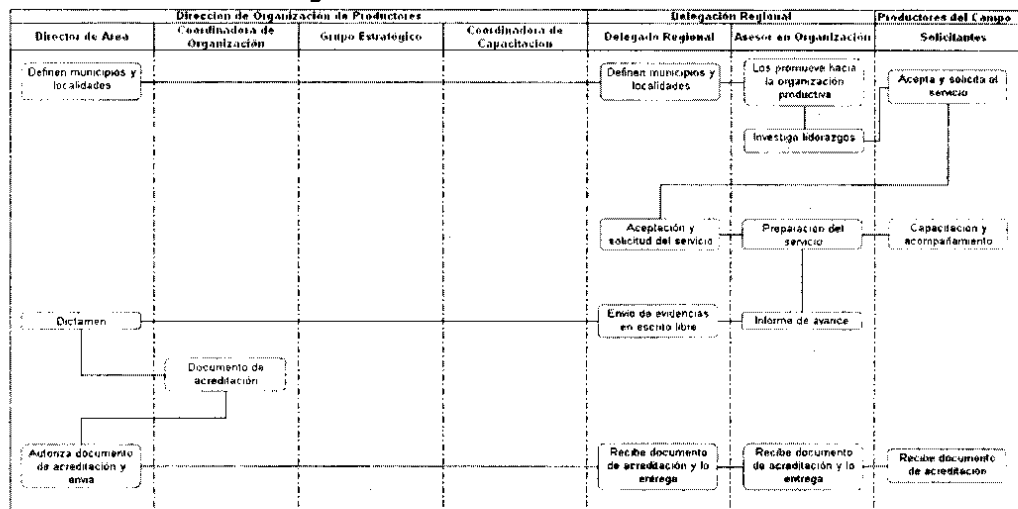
| Direccion de Organización de Productores | | | | Delegación Regional | | Productores del Campo |
|---|---|---|---|---|---|---|
| Director de Area | Coordinadora de Organización | Grupo Estratégico | Coordinadora de Capacitacion | Delegado Regional | Asesor en Organización | Solicitantes |

Definen municipios y localidades

Definen municipios y localidades

Los promueve hacia la organización productiva

Acepta y solicita el servicio

Investiga liderazgos

Aceptación y solicitud del servicio

Preparación del servicio

Capacitación y acompañamiento

Dictamen

Envio de evidencias en escrito libre

Informe de avance

Documento de acreditación

Autoriza documento de acreditación y envia

Recibe documento de acreditación y lo entrega

Recibe documento de acreditación y lo entrega

Recibe documento de acreditacion